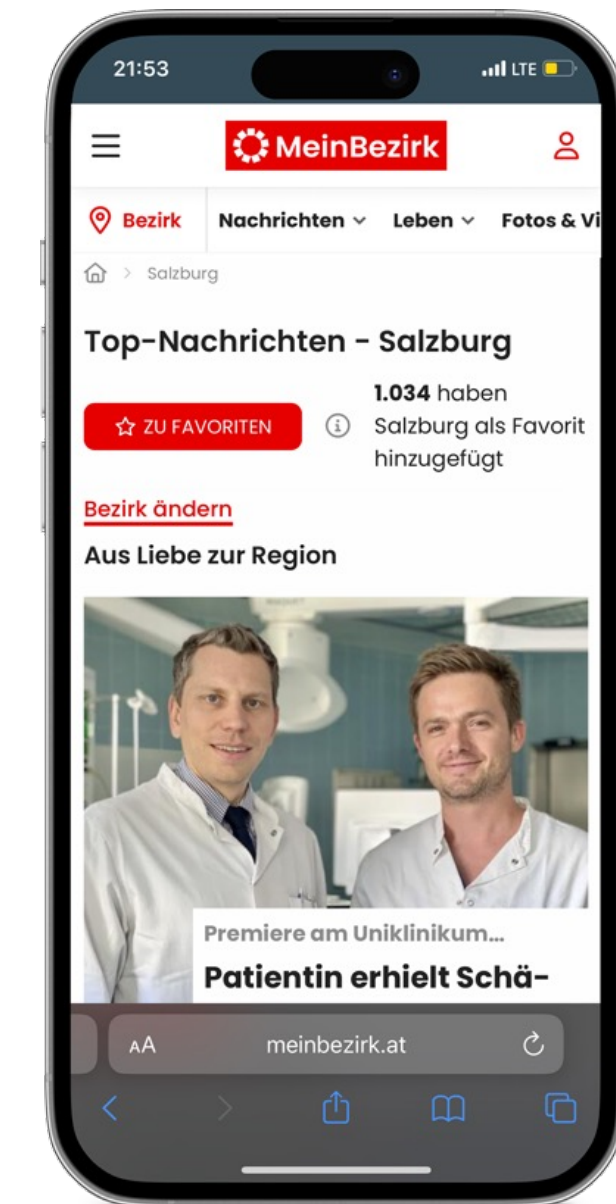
21:53

LTE

MeinBezirk

Bezirk Nachrichten Leben Fotos & Vi

Salzburg

Top-Nachrichten - Salzburg

ZU FAVORITEN

**1.034** haben Salzburg als Favorit hinzugefügt

Bezirk ändern

Aus Liebe zur Region

Premiere am Uniklinikum...

Patientin erhielt Schä-

AA meinbezirk.at